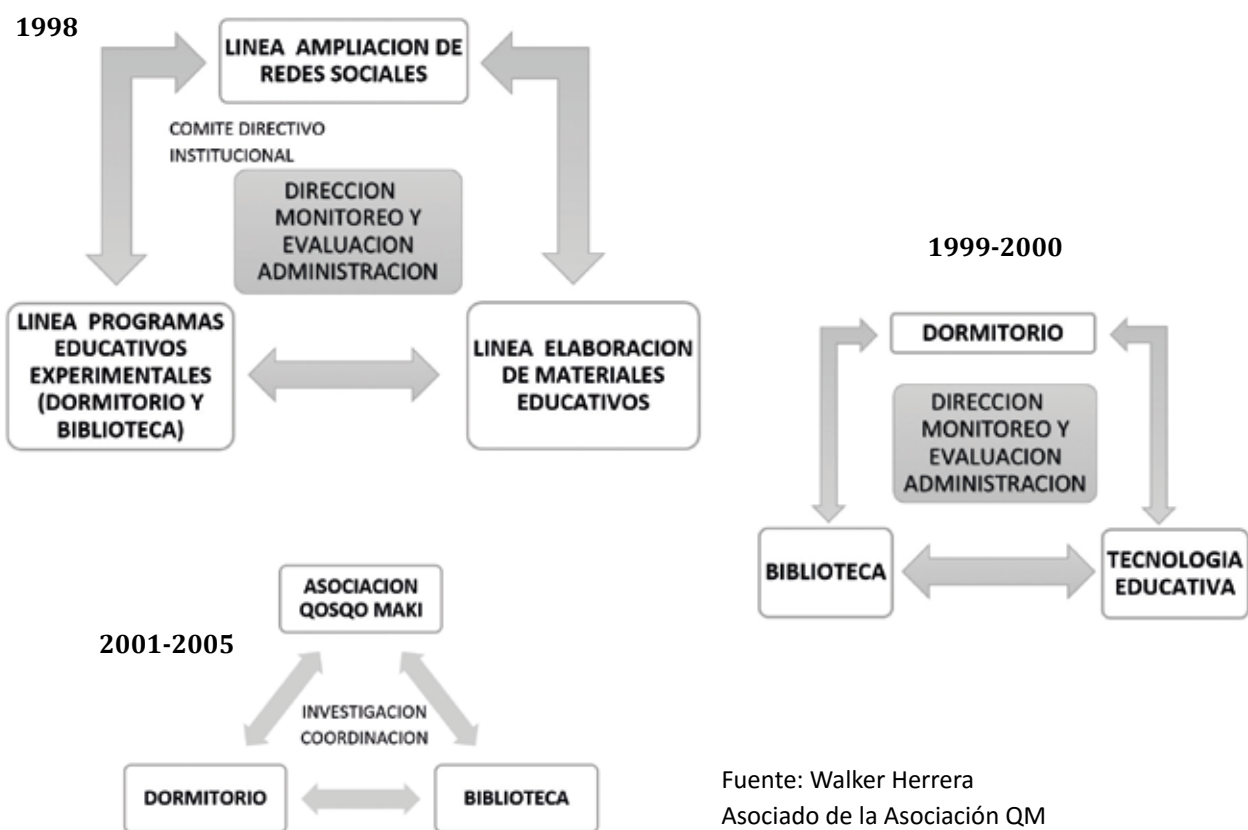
1998

LINEA AMPLIACION DE REDES SOCIALES

COMITE DIRECTIVO INSTITUCIONAL

DIRECCION MONITOREO Y EVALUACION ADMINISTRACION

LINEA PROGRAMAS EDUCATIVOS EXPERIMENTALES (DORMITORIO Y BIBLIOTECA)

LINEA ELABORACION DE MATERIALES EDUCATIVOS

1999-2000

DORMITORIO

DIRECCION MONITOREO Y EVALUACION ADMINISTRACION

BIBLIOTECA

TECNOLOGIA EDUCATIVA

2001-2005

ASOCIACION QOSQO MAKI

INVESTIGACION COORDINACION

DORMITORIO

BIBLIOTECA

Fuente: Walker Herrera
Asociado de la Asociación QM